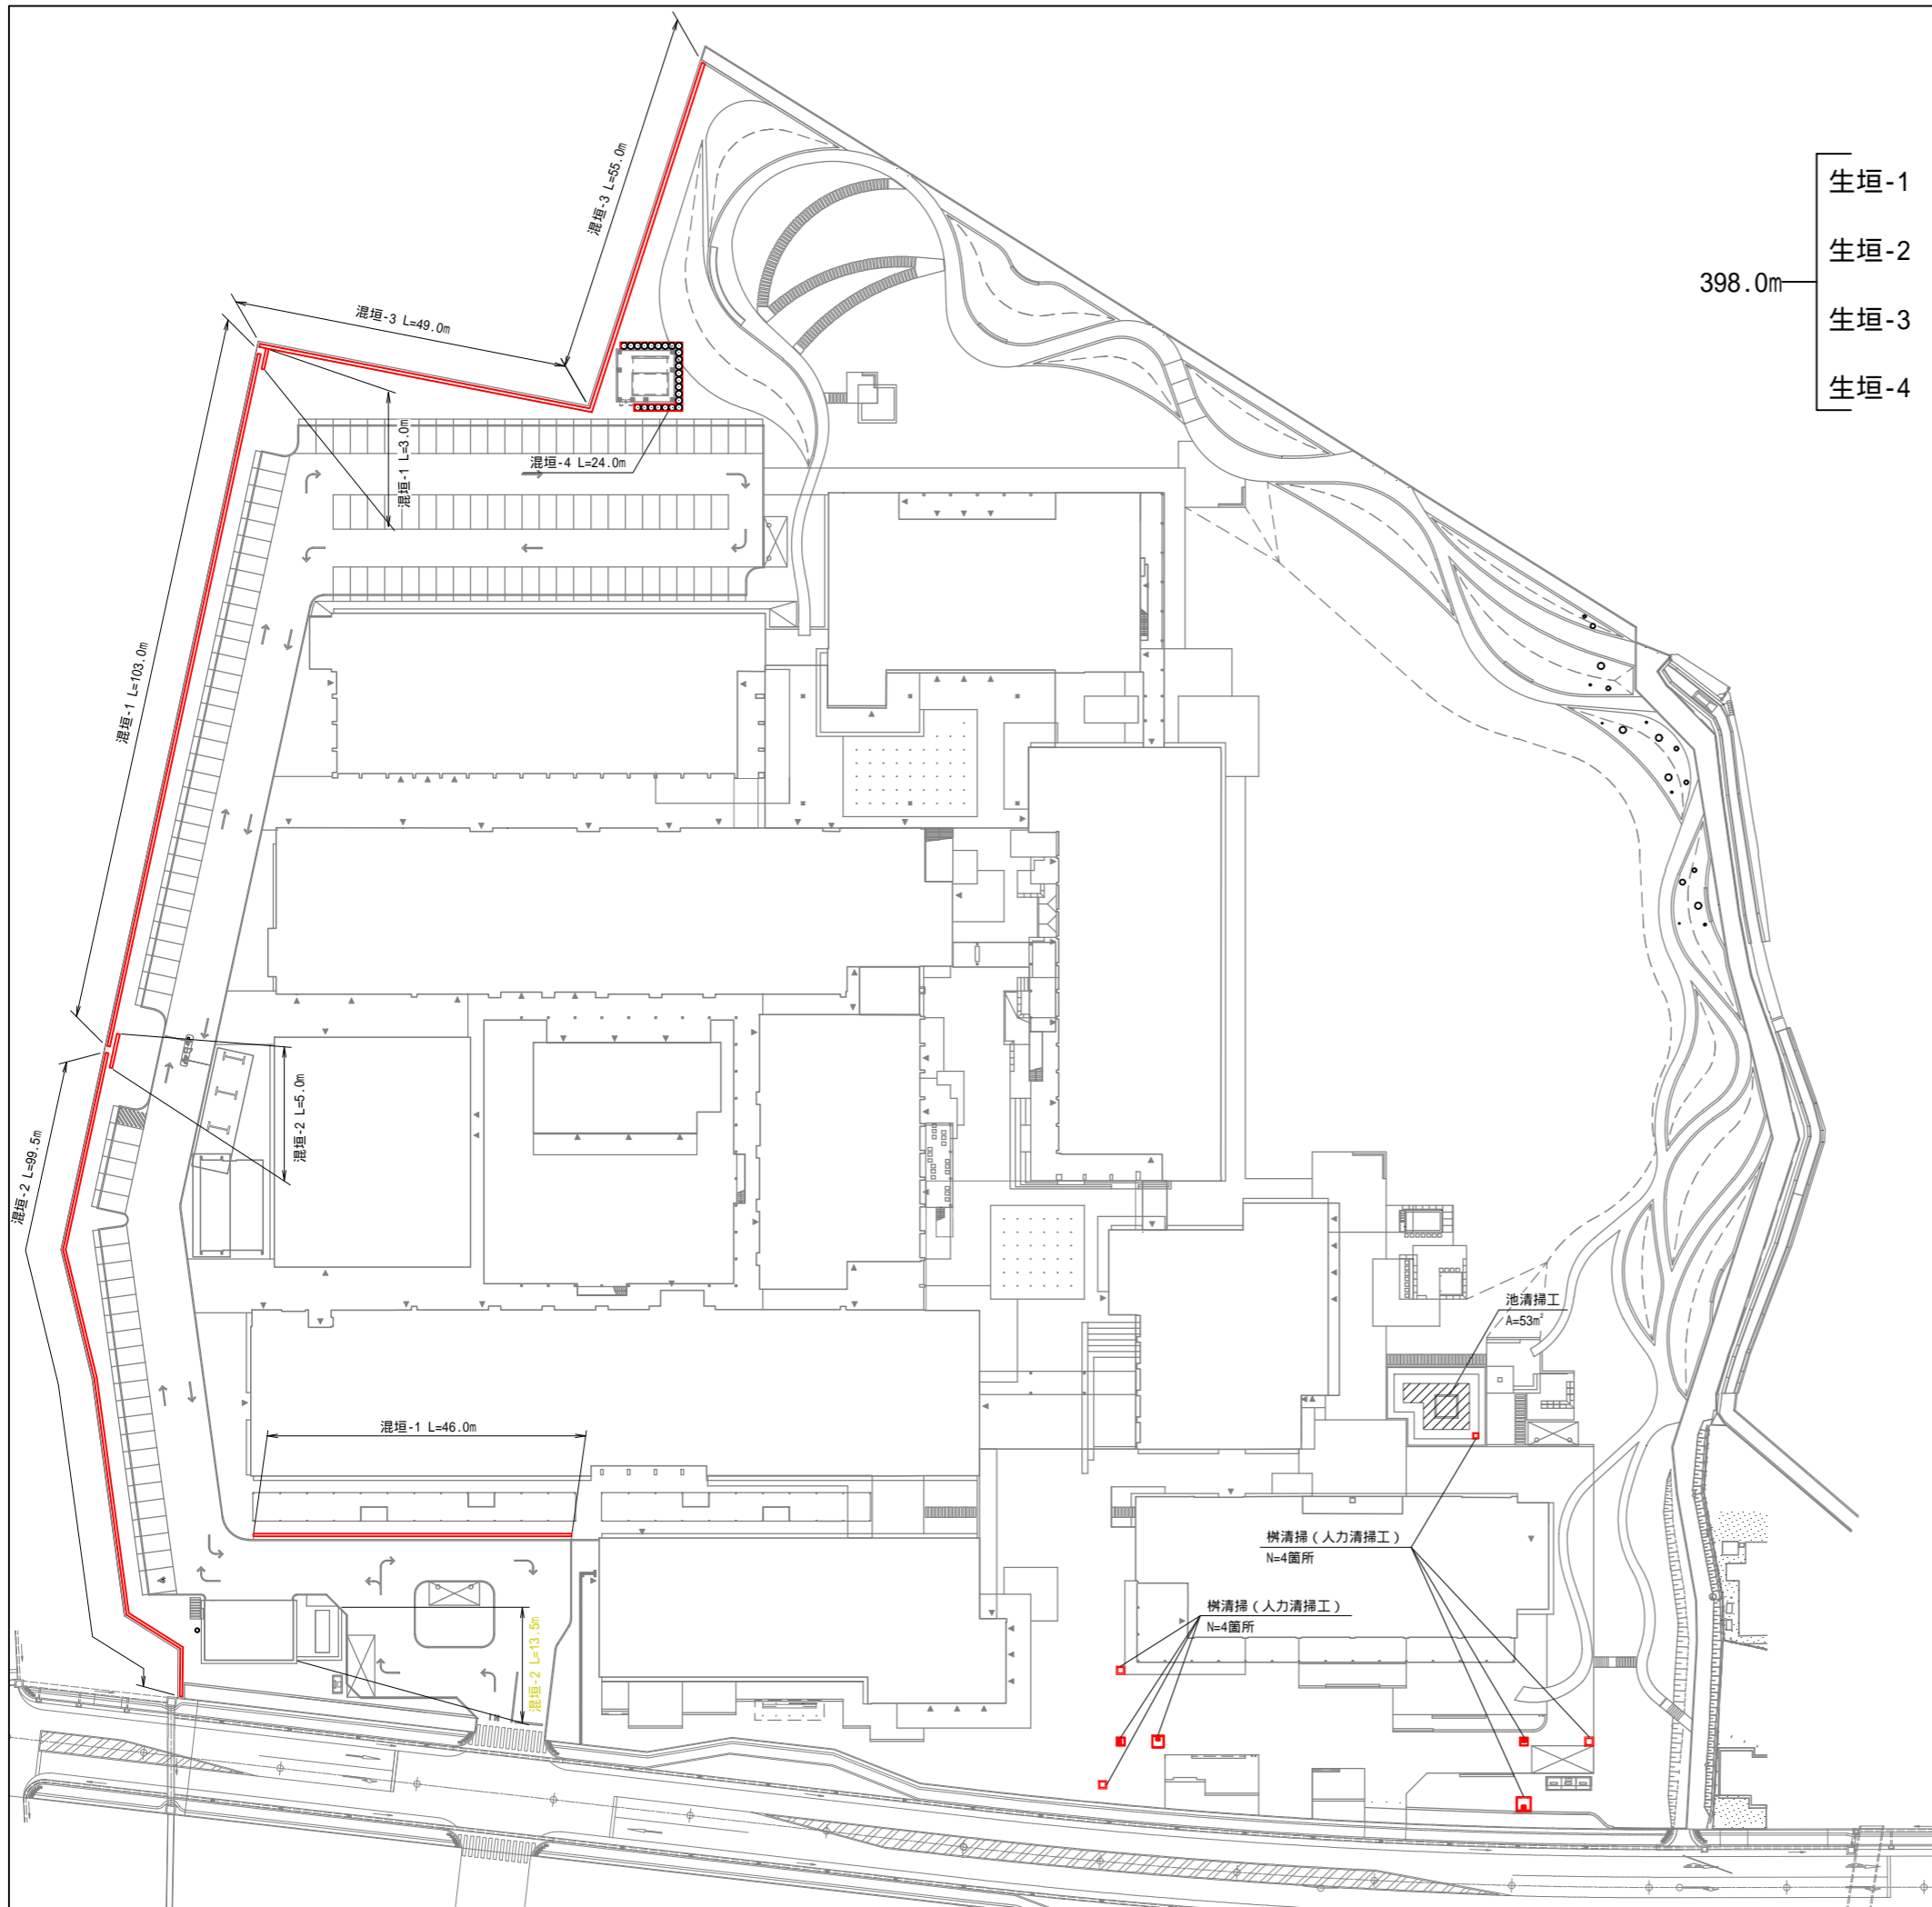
生垣-1
生垣-2
398.0m
生垣-3
生垣-4

混垣-3 L=55.0m
混垣-3 L=49.0m
混垣-1 L=3.0m
混垣-4 L=24.0m
混垣-1 L=103.0m
混垣-2 L=5.0m
混垣-2 L=99.5m
混垣-1 L=46.0m
混垣-2 L=13.5m

池清掃工
A=53m$^2$

桝清掃（人力清掃工）
N=4箇所

桝清掃（人力清掃工）
N=4箇所